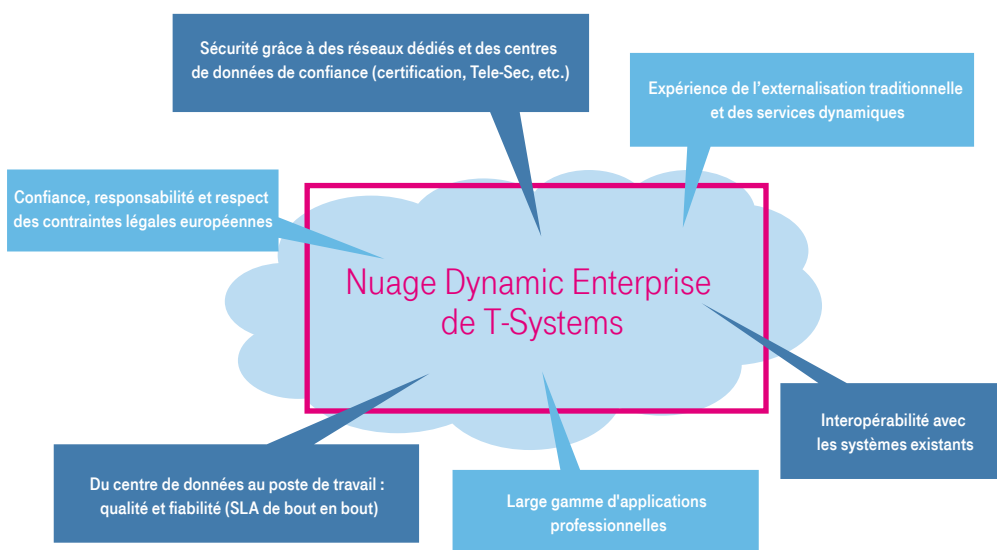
Sécurité grâce à des réseaux dédiés et des centres de données de confiance (certification, Tele-Sec, etc.)

Expérience de l’externalisation traditionnelle et des services dynamiques

Confiance, responsabilité et respect des contraintes légales européennes

Nuage Dynamic Enterprise de T-Systems

Interopérabilité avec les systèmes existants

Du centre de données au poste de travail : qualité et fiabilité (SLA de bout en bout)

Large gamme d'applications professionnelles